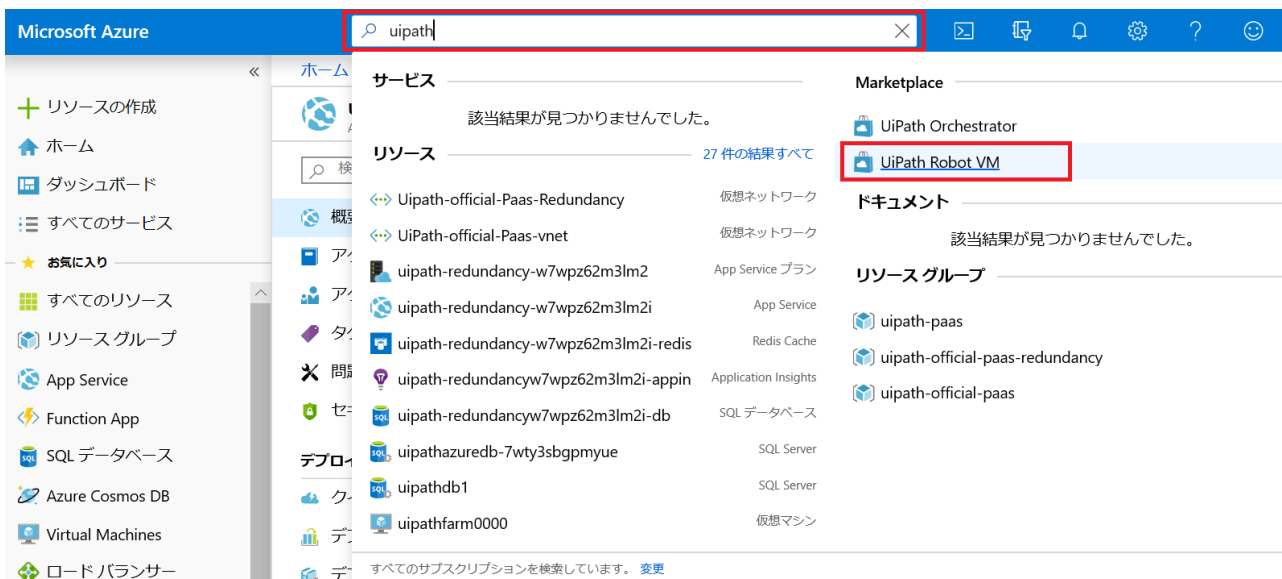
Microsoft Azure

uipath

«

+ リソースの作成
ホーム
ダッシュボード
すべてのサービス
お気に入り
すべてのリソース
リソース グループ
App Service
Function App
SQL データベース
Azure Cosmos DB
Virtual Machines
ロード バランサー

ホーム
概
ア
ア
タ
問
セ
デプロイ
ク
デ
デ

サービス
該当結果が見つかりませんでした。

リソース
27 件の結果すべて

Uipath-official-Paas-Redundancy 仮想ネットワーク
UiPath-official-Paas-vnet 仮想ネットワーク
uipath-redundancy-w7wpz62m3lm2 App Service プラン
uipath-redundancy-w7wpz62m3lm2i App Service
uipath-redundancy-w7wpz62m3lm2i-redis Redis Cache
uipath-redundancyw7wpz62m3lm2i-appin Application Insights
uipath-redundancyw7wpz62m3lm2i-db SQL データベース
uipathazuredb-7wty3sbgpmyue SQL Server
uipathdb1 SQL Server
uipathfarm0000 仮想マシン

すべてのサブスクリプションを検索しています。 変更

Marketplace
UiPath Orchestrator
UiPath Robot VM

ドキュメント
該当結果が見つかりませんでした。

リソース グループ
uipath-paas
uipath-official-paas-redundancy
uipath-official-paas